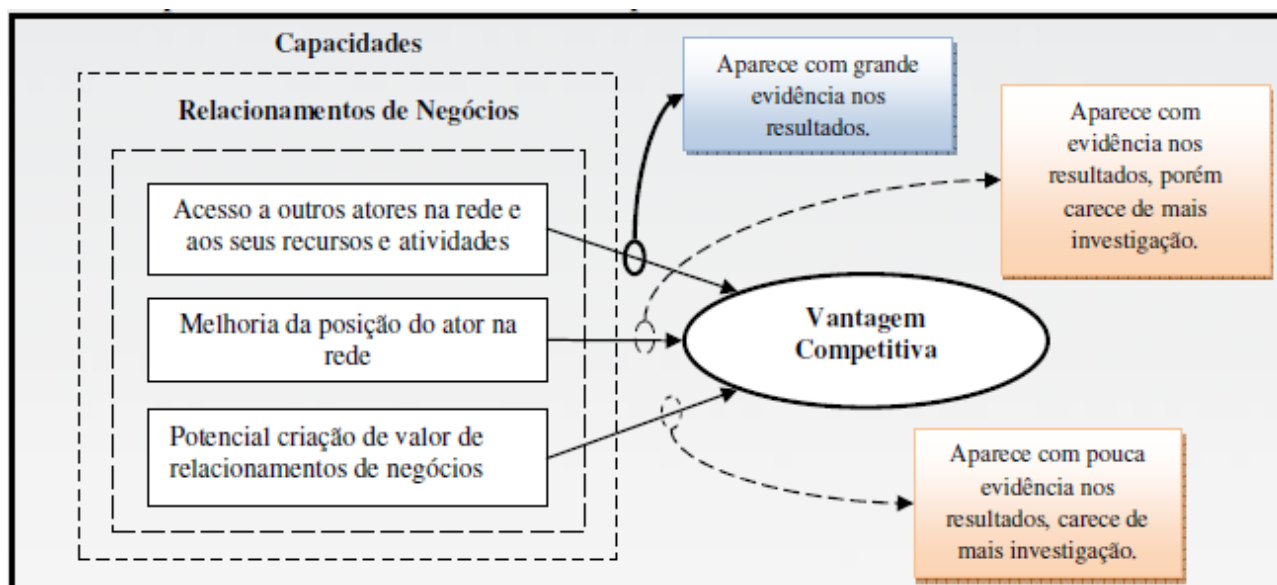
Capacidades

Relacionamentos de Negócios

Acesso a outros atores na rede e aos seus recursos e atividades

Melhoria da posição do ator na rede

Potencial criação de valor de relacionamentos de negócios

Vantagem Competitiva

Aparece com grande evidência nos resultados.

Aparece com evidência nos resultados, porém carece de mais investigação.

Aparece com pouca evidência nos resultados, carece de mais investigação.